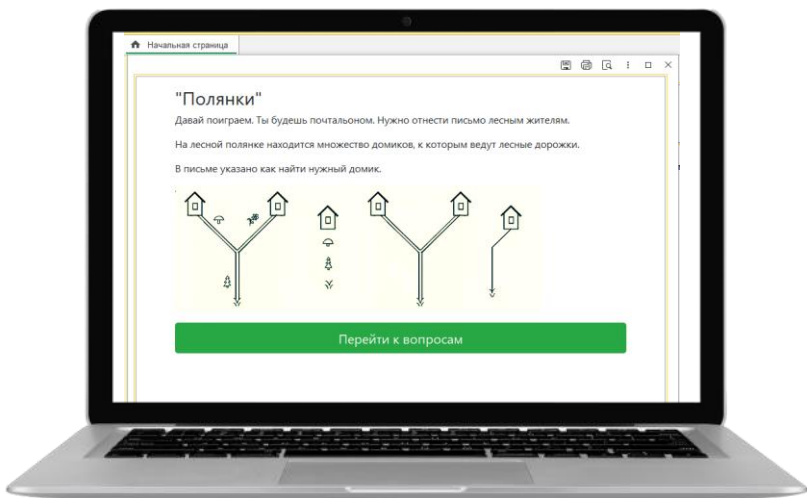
Начальная страница

"Полянки"

Давай поиграем. Ты будешь почтальоном. Нужно отнести письмо лесным жителям.

На лесной полянке находится множество домиков, к которым ведут лесные дорожки.

В письме указано как найти нужный домик.

Перейти к вопросам